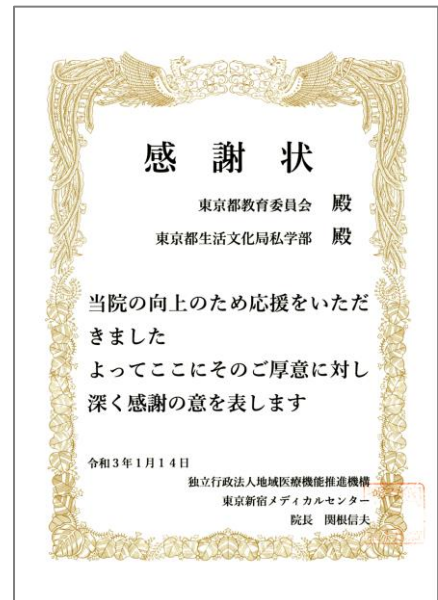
感謝状

東京都教育委員会　殿
東京都生活文化局私学部　殿

当院の向上のため応援をいただきました
よってここにそのご厚意に対し深く感謝の意を表します

令和３年１月１４日
独立行政法人地域医療機能推進機構
東京新宿メディカルセンター
院長　関根信夫